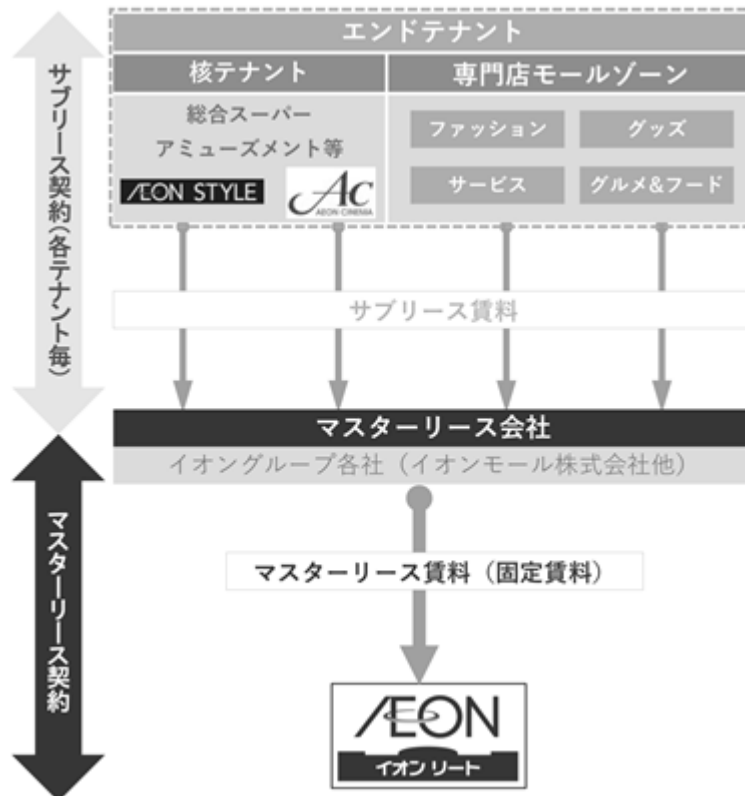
サブリース契約(各テナント毎)

エンドテナント

核テナント

総合スーパー
アミューズメント等

ÆON STYLE

Ac
AEON CINEMA

専門店モールゾーン

ファッション

グッズ

サービス

グルメ&フード

サブリース賃料

マスターリース会社

イオングループ各社（イオンモール株式会社他）

マスターリース契約

マスターリース賃料（固定賃料）

ÆON
イオン リート